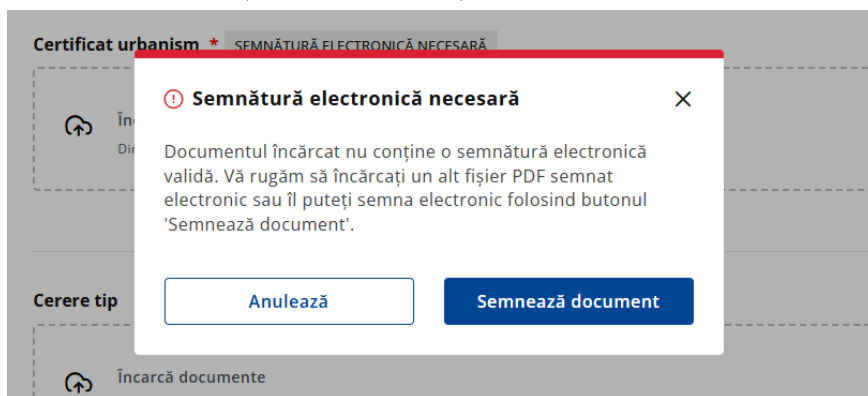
Certificat urbanism * SEMNĂTURĂ ELECTRONICĂ NECESARĂ

Înc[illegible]

Di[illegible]

Semnătură electronică necesară

×

Documentul încărcat nu conține o semnătură electronică validă. Vă rugăm să încărcați un alt fișier PDF semnat electronic sau îl puteți semna electronic folosind butonul 'Semnează document'.

Anulează

Semnează document

Cerere tip

Încarcă documente